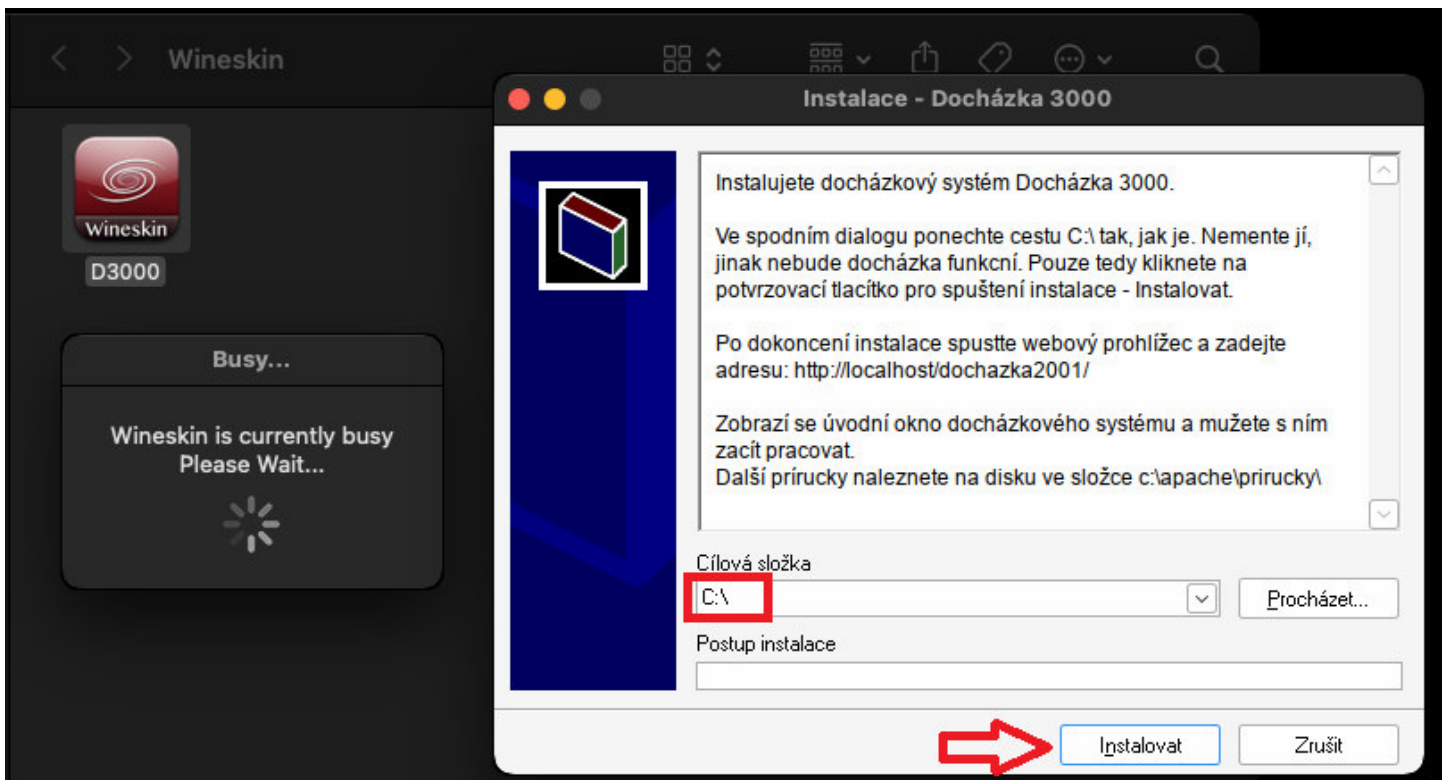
Wineskin

Wineskin

D3000

Busy...

Wineskin is currently busy
Please Wait...

Instalace - Docházka 3000

Instalujete docházkový systém Docházka 3000.

Ve spodním dialogu ponechte cestu C:\ tak, jak je. Nemente jí, jinak nebude docházka funkcní. Pouze tedy kliknete na potvrzovací tlacítko pro spuštení instalace - Instalovat.

Po dokoncení instalace spustte webový prohlížec a zadejte adresu: http://localhost/dochazka2001/

Zobrazí se úvodní okno docházkového systému a mužete s ním zacít pracovat.
Další príručky naleznete na disku ve složce c:\apache\prirucky\

Cílová složka
C:\
Procházet...
Postup instalace

Instalovat
Zrušit